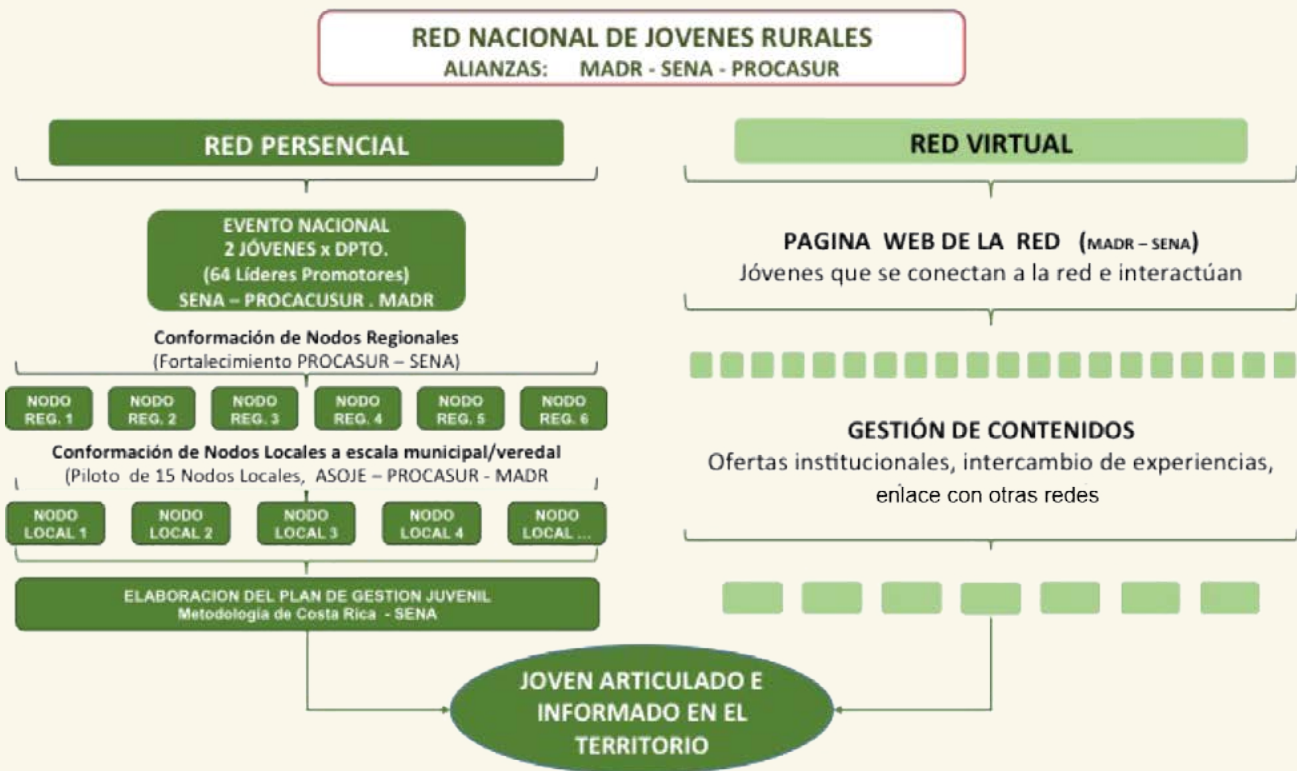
RED NACIONAL DE JOVENES RURALES
ALIANZAS: MADR - SENA - PROCASUR

RED PERSENCIAL

EVENTO NACIONAL
2 JÓVENES x DPTO.
(64 Líderes Promotores)
SENA – PROCACUSUR . MADR

Conformación de Nodos Regionales
(Fortalecimiento PROCASUR – SENA)

NODO REG. 1
NODO REG. 2
NODO REG. 3
NODO REG. 4
NODO REG. 5
NODO REG. 6

Conformación de Nodos Locales a escala municipal/veredal
(Piloto de 15 Nodos Locales, ASOJE – PROCASUR - MADR

NODO LOCAL 1
NODO LOCAL 2
NODO LOCAL 3
NODO LOCAL 4
NODO LOCAL ...

ELABORACION DEL PLAN DE GESTION JUVENIL
Metodologia de Costa Rica - SENA

RED VIRTUAL

PAGINA WEB DE LA RED (MADR – SENA)
Jóvenes que se conectan a la red e interactúan

GESTIÓN DE CONTENIDOS
Ofertas institucionales, intercambio de experiencias, enlace con otras redes

JOVEN ARTICULADO E INFORMADO EN EL TERRITORIO